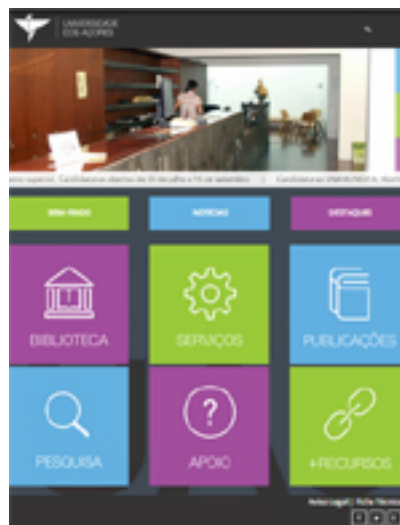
UNIVERSIDADE DOS AÇORES

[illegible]ino superior. Candidaturas abertas de 10 de julho a 15 de setembro | Candidaturas UNIVERSIDADE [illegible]

BEM-VINDO

NOTÍCIAS

DESTAQUES

BIBLIOTECA

SERVIÇOS

PUBLICAÇÕES

PESQUISA

APOIO

+RECURSOS

Aviso Legal | Ficha Técnica